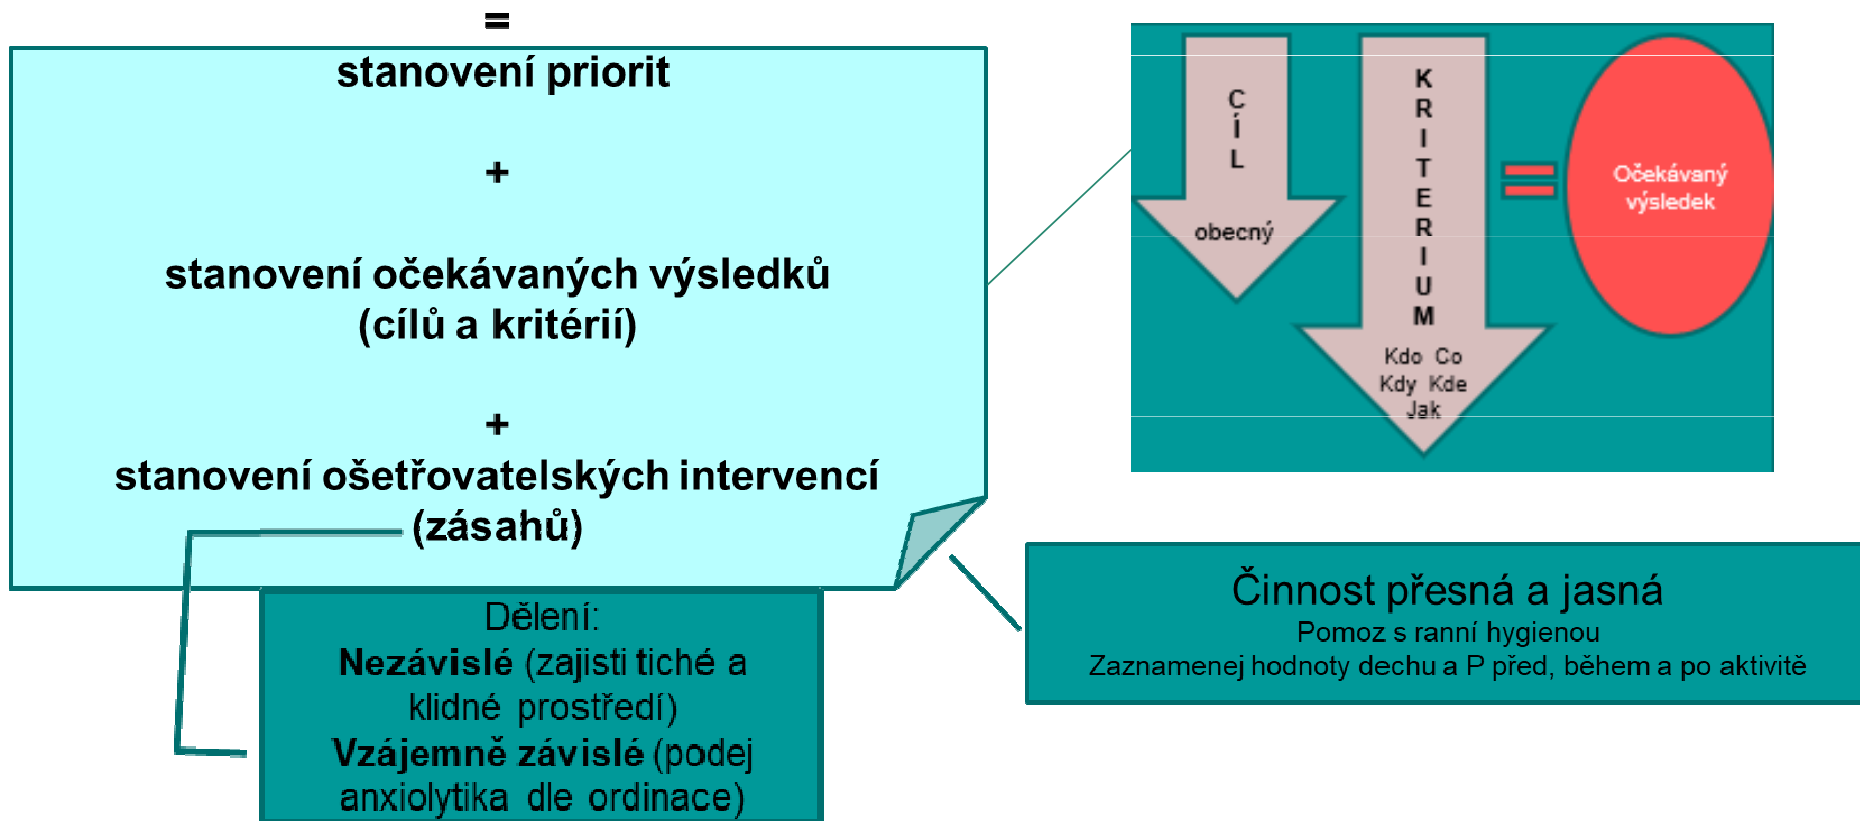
=

stanovení priorit

+

stanovení očekávaných výsledků (cílů a kritérií)

+

stanovení ošetřovatelských intervencí (zásahů)

CÍL

obecný

KRITERIUM

Kdo Co
Kdy Kde
Jak

=

Očekávaný výsledek

Dělení:
**Nezávislé** (zajisti tiché a klidné prostředí)
**Vzájemně závislé** (podej anxiolytika dle ordinace)

Činnost přesná a jasná
Pomoz s ranní hygienou
Zaznamenej hodnoty dechu a P před, během a po aktivitě